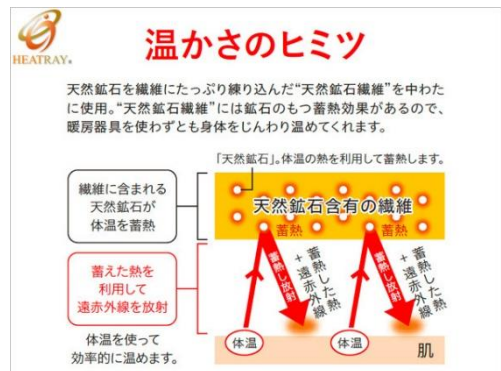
HEATRAY

温かさのヒミツ

天然鉱石を繊維にたっぷり練り込んだ"天然鉱石繊維"を中わたに使用。"天然鉱石繊維"には鉱石のもつ蓄熱効果があるので、暖房器具を使わずとも身体をじんわり温めてくれます。

「天然鉱石」。体温の熱を利用して蓄熱します。

繊維に含まれる天然鉱石が体温を蓄熱

天然鉱石含有の繊維

蓄熱

蓄えた熱を利用して遠赤外線を放射

体温を使って効率的に温めます。

蓄熱し放射

蓄熱した熱+遠赤外線

蓄熱し放射

蓄熱した熱+遠赤外線

体温

体温

肌